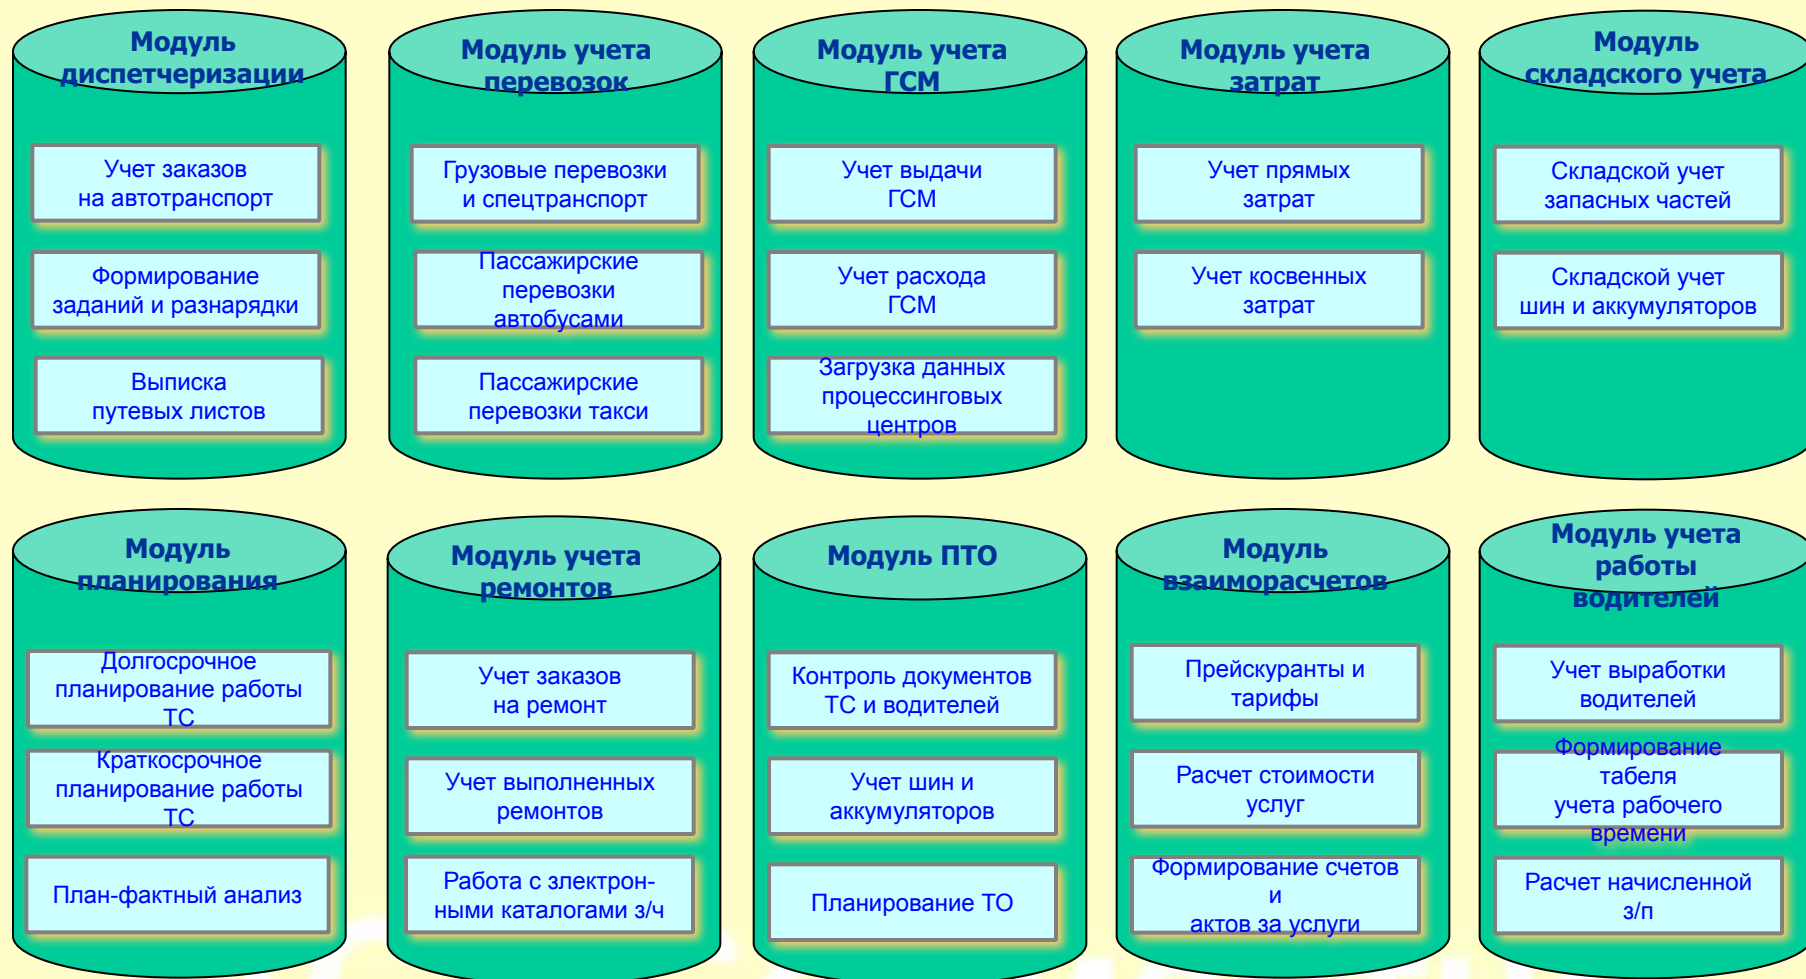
Модуль диспетчеризации

Учет заказов на автотранспорт

Формирование заданий и разнарядки

Выписка путевых листов

Модуль учета перевозок

Грузовые перевозки и спецтранспорт

Пассажирские перевозки автобусами

Пассажирские перевозки такси

Модуль учета ГСМ

Учет выдачи ГСМ

Учет расхода ГСМ

Загрузка данных процессинговых центров

Модуль учета затрат

Учет прямых затрат

Учет косвенных затрат

Модуль складского учета

Складской учет запасных частей

Складской учет шин и аккумуляторов

Модуль планирования

Долгосрочное планирование работы ТС

Краткосрочное планирование работы ТС

План-фактный анализ

Модуль учета ремонтов

Учет заказов на ремонт

Учет выполненных ремонтов

Работа с электронными каталогами з/ч

Модуль ПТО

Контроль документов ТС и водителей

Учет шин и аккумуляторов

Планирование ТО

Модуль взаиморасчетов

Прейскуранты и тарифы

Расчет стоимости услуг

Формирование счетов и актов за услуги

Модуль учета работы водителей

Учет выработки водителей

Формирование табеля учета рабочего времени

Расчет начисленной з/п